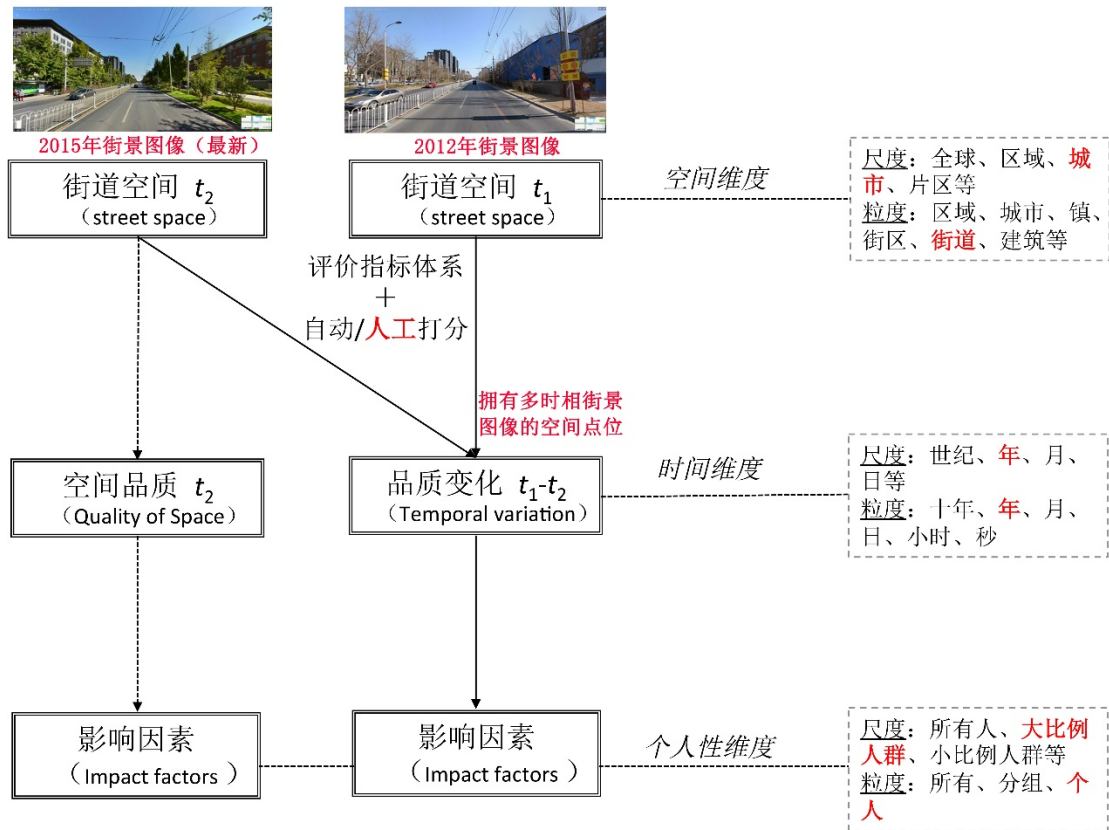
2015年街景图像（最新）

2012年街景图像

街道空间 $t_2$
（street space）

街道空间 $t_1$
（street space）

空间维度

尺度：全球、区域、城市、片区等
粒度：区域、城市、镇、街区、街道、建筑等

评价指标体系
+
自动/人工打分

拥有多时相街景图像的空间点位

空间品质 $t_2$
（Quality of Space）

品质变化 $t_1$-$t_2$
（Temporal variation）

时间维度

尺度：世纪、年、月、日等
粒度：十年、年、月、日、小时、秒

影响因素
（Impact factors ）

影响因素
（Impact factors ）

个人性维度

尺度：所有人、大比例人群、小比例人群等
粒度：所有、分组、个人